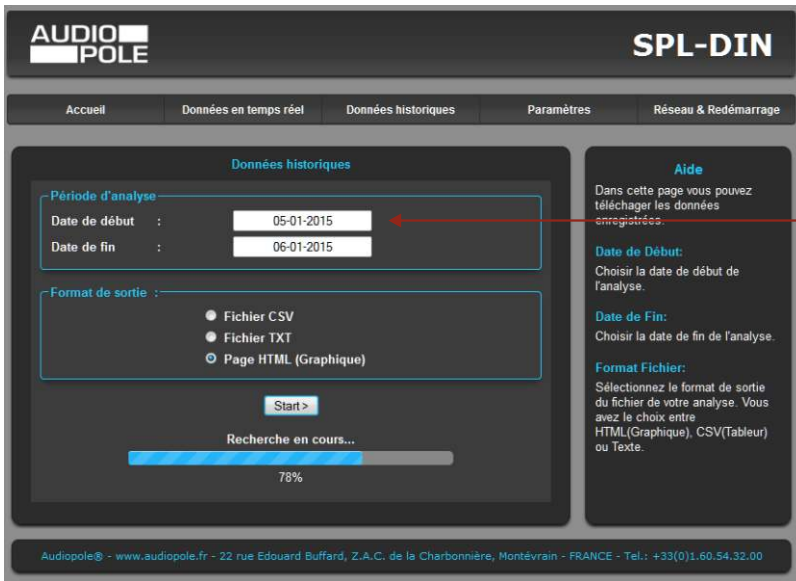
AUDIO POLE

SPL-DIN

Accueil | Données en temps réel | Données historiques | Paramètres | Réseau & Redémarrage

Données historiques

Période d'analyse

Date de début : 05-01-2015

Date de fin : 06-01-2015

Format de sortie :

Fichier CSV

Fichier TXT

Page HTML (Graphique)

Start >

Recherche en cours...

78%

Aide

Dans cette page vous pouvez télécharger les données enregistrées.

Date de Début:

Choisir la date de début de l'analyse.

Date de Fin:

Choisir la date de fin de l'analyse.

Format Fichier:

Sélectionnez le format de sortie du fichier de votre analyse. Vous avez le choix entre HTML(Graphique), CSV(Tableur) ou Texte.

Audiopole® - www.audiopole.fr - 22 rue Edouard Buffard, Z.A.C. de la Charbonnière, Montévrain - FRANCE - Tel.: +33(0)1.60.54.32.00